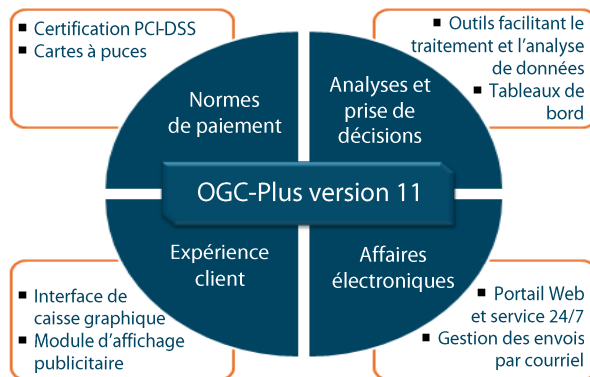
■ Certification PCI-DSS
■ Cartes à puces

■ Outils facilitant le traitement et l'analyse de données
■ Tableaux de bord

Normes de paiement

Analyses et prise de décisions

OGC-Plus version 11

Expérience client

Affaires électroniques

■ Interface de caisse graphique
■ Module d'affichage publicitaire

■ Portail Web et service 24/7
■ Gestion des envois par courriel